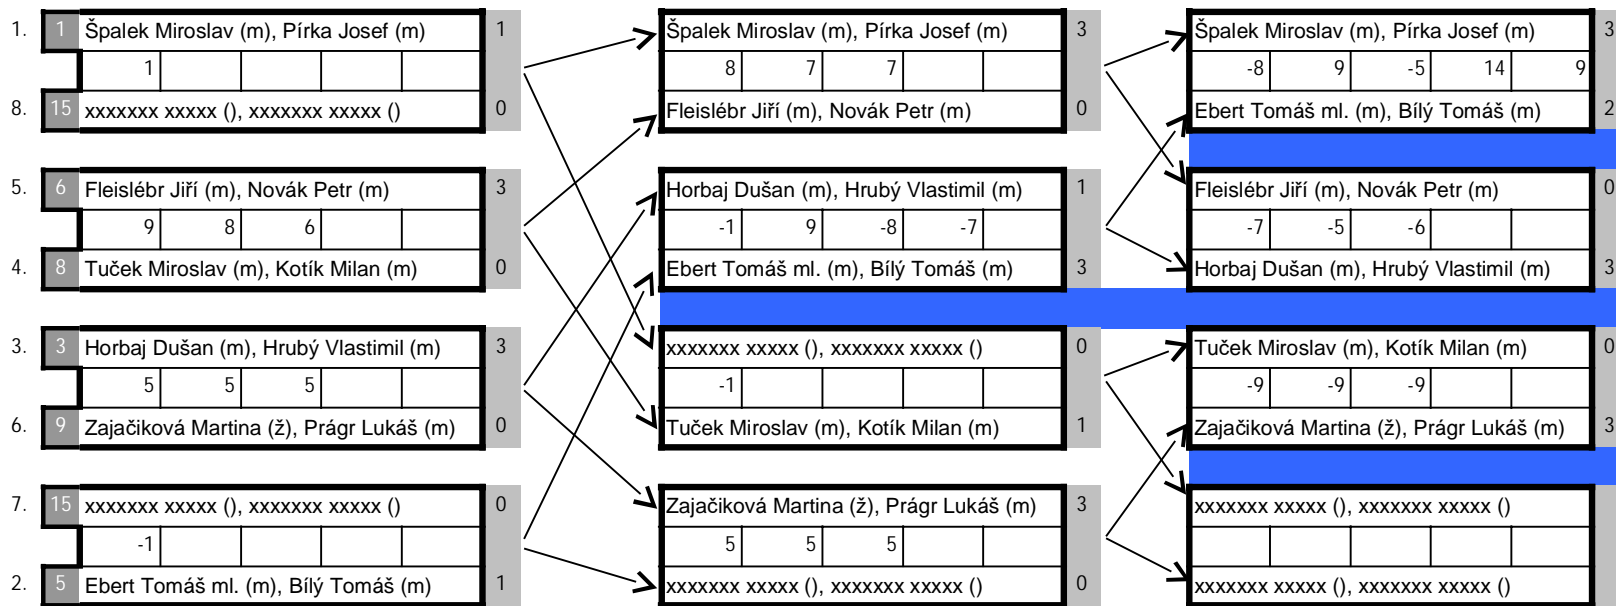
1. 1 Špalek Miroslav (m), Pírka Josef (m) 1
1
8. 15 xxxxxxx xxxxx (), xxxxxxx xxxxx () 0

5. 6 Fleislébr Jiří (m), Novák Petr (m) 3
9 8 6
4. 8 Tuček Miroslav (m), Kotík Milan (m) 0

3. 3 Horbaj Dušan (m), Hrubý Vlastimil (m) 3
5 5 5
6. 9 Zajačiková Martina (ž), Prágr Lukáš (m) 0

7. 15 xxxxxxx xxxxx (), xxxxxxx xxxxx () 0
-1
2. 5 Ebert Tomáš ml. (m), Bílý Tomáš (m) 1

Špalek Miroslav (m), Pírka Josef (m) 3
8 7 7
Fleislébr Jiří (m), Novák Petr (m) 0

Horbaj Dušan (m), Hrubý Vlastimil (m) 1
-1 9 -8 -7
Ebert Tomáš ml. (m), Bílý Tomáš (m) 3

xxxxxxx xxxxx (), xxxxxxx xxxxx () 0
-1
Tuček Miroslav (m), Kotík Milan (m) 1

Zajačiková Martina (ž), Prágr Lukáš (m) 3
5 5 5
xxxxxxx xxxxx (), xxxxxxx xxxxx () 0

Špalek Miroslav (m), Pírka Josef (m) 3
-8 9 -5 14 9
Ebert Tomáš ml. (m), Bílý Tomáš (m) 2

Fleislébr Jiří (m), Novák Petr (m) 0
-7 -5 -6
Horbaj Dušan (m), Hrubý Vlastimil (m) 3

Tuček Miroslav (m), Kotík Milan (m) 0
-9 -9 -9
Zajačiková Martina (ž), Prágr Lukáš (m) 3

xxxxxxx xxxxx (), xxxxxxx xxxxx ()
xxxxxxx xxxxx (), xxxxxxx xxxxx ()